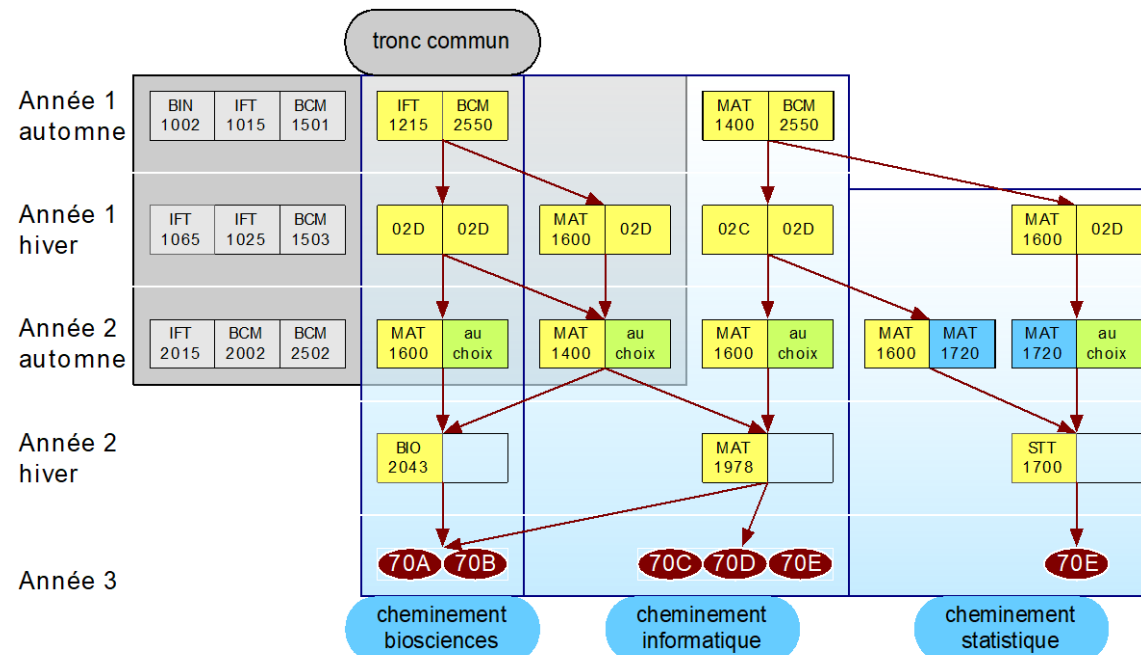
tronc commun

Année 1 automne

BIN 1002 | IFT 1015 | BCM 1501

IFT 1215 | BCM 2550

MAT 1400 | BCM 2550

Année 1 hiver

IFT 1065 | IFT 1025 | BCM 1503

02D | 02D

MAT 1600 | 02D

02C | 02D

MAT 1600 | 02D

Année 2 automne

IFT 2015 | BCM 2002 | BCM 2502

MAT 1600 | au choix

MAT 1400 | au choix

MAT 1600 | au choix

MAT 1600 | MAT 1720

MAT 1720 | au choix

Année 2 hiver

BIO 2043

MAT 1978

STT 1700

Année 3

70A 70B

70C 70D 70E

70E

cheminement biosciences

cheminement informatique

cheminement statistique